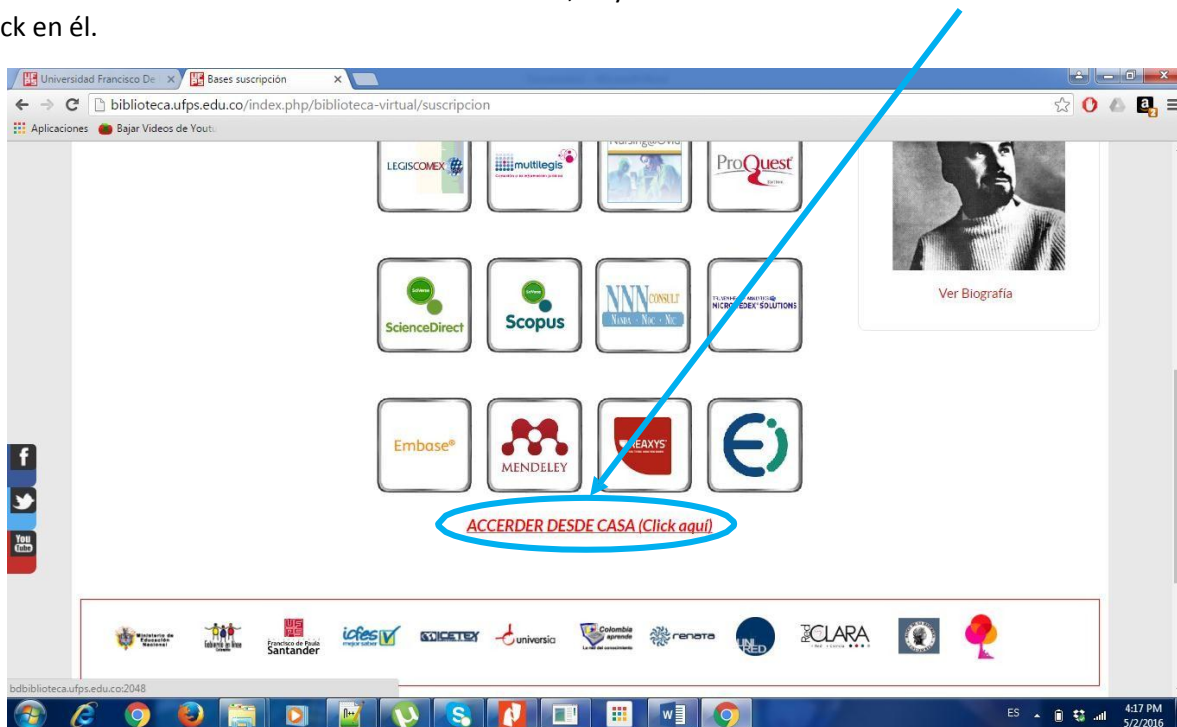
ck en él.

Universidad Francisco De
Bases suscripción

biblioteca.ufps.edu.co/index.php/biblioteca-virtual/suscripcion

Aplicaciones
Bajar Videos de Yout

LEGISCOMEX
multilegis
ProQuest

ScienceDirect
Scopus
NNN CONSULT
NANDA · NOC · NIC
MICROMEDEX SOLUTIONS

Ver Biografía

Embase
MENDELEY
REAXYS

ACCERDER DESDE CASA (Click aquí)

Francisco de Paula Santander
icfes mejor saber
ICETEX
universia
Colombia aprende
renata
RED CLARA

bdbiblioteca.ufps.edu.co:2048

ES
4:17 PM
5/2/2016